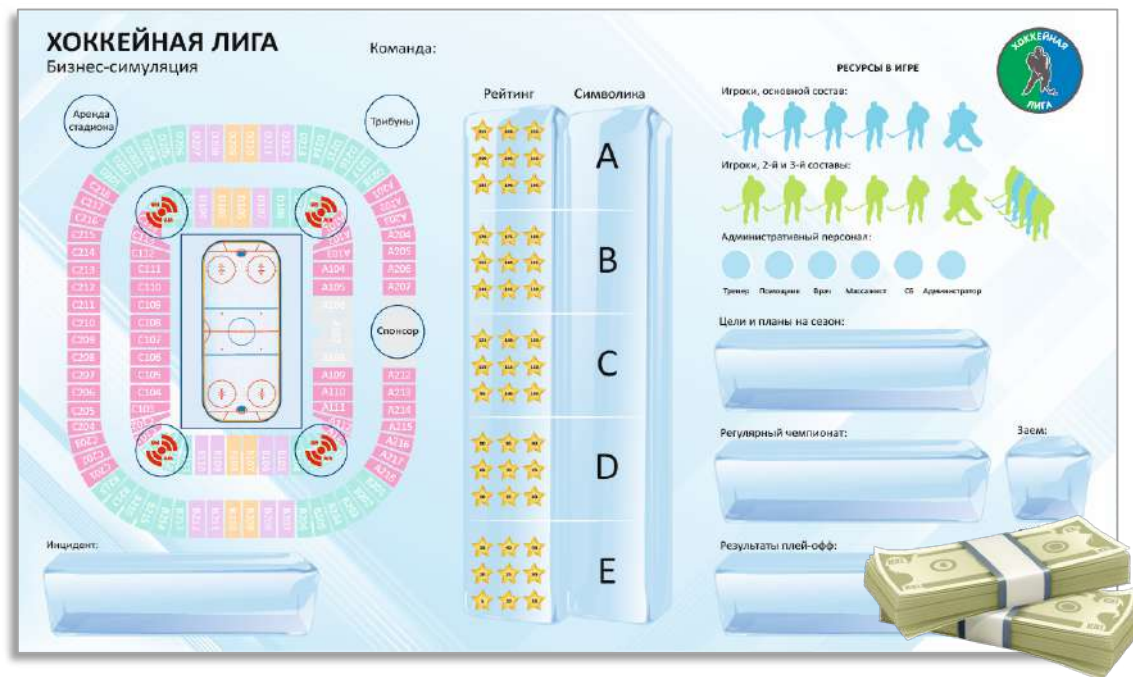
ХОККЕЙНАЯ ЛИГА
Бизнес-симуляция

Команда:

ХОККЕЙНАЯ ЛИГА

Аренда стадиона

Трибуны

Спонсор

C216
C215
C214
C213
C212
C211
C210
C209
C208
C207
C206
C205
C204

C112
C111
C110
C109
C108
C107
C106
C105
C104
C103

A204
A205
A206
A207

A104
A105

A109
A110
A111

A212
A213
A214
A215
A216
A217
A218

Рейтинг

Символика

A

B

C

D

E

РЕСУРСЫ В ИГРЕ

Игроки, основной состав:

Игроки, 2-й и 3-й составы:

Административный персонал:

Тренер Психолог Врач Массажист СБ Администратор

Цели и планы на сезон:

Регулярный чемпионат:

Заем:

Инцидент:

Результаты плей-офф: